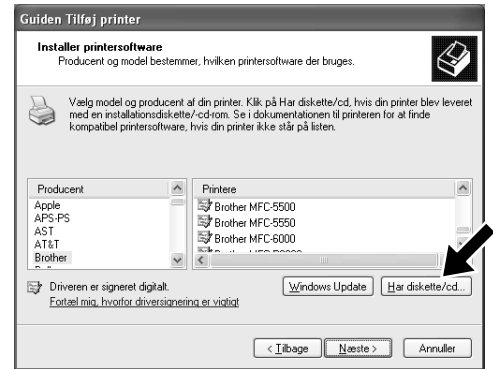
Guiden Tilføj printer

Installer printersoftware
Producent og model bestemmer, hvilken printersoftware der bruges.

Vælg model og producent af din printer. Klik på Har diskette/cd, hvis din printer blev leveret med en installationsdiskette/-cd-rom. Se i dokumentationen til printeren for at finde kompatibel printersoftware, hvis din printer ikke står på listen.

Producent
Apple
APS-PS
AST
AT&T
Brother

Printere
Brother MFC-5500
Brother MFC-5550
Brother MFC-6000
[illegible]

Driveren er signeret digitalt.
Fortæl mig, hvorfor driversignering er vigtigt

Windows Update
Har diskette/cd...

< Tilbage
Næste >
Annuller